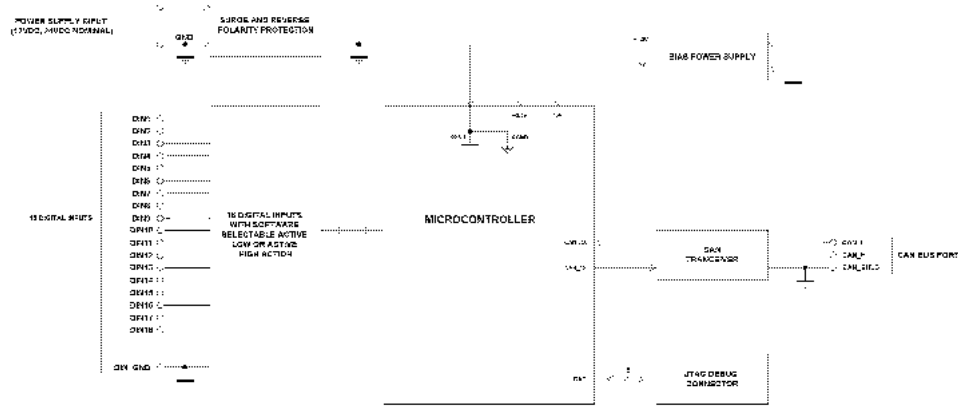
POWER SUPPLY INPUT
(12VDC, 24VDC NOMINAL)

GND

SURGE AND REVERSE
POLARITY PROTECTION

BIAS POWER SUPPLY

DIN1
DIN2
DIN3
DIN4
DIN5
DIN6
DIN7
DIN8
DIN9
DIN10
DIN11
DIN12
DIN13
DIN14
DIN15
DIN16
DIN17
DIN18

18 DIGITAL INPUTS

18 DIGITAL INPUTS
WITH SOFTWARE
SELECTABLE ACTIVE
LOW OR ACTIVE
HIGH ACTION

DIN_GND

MICROCONTROLLER

CAN
TRANSCEIVER

CAN_H
CAN_L
CAN_SHLD

CAN BUS PORT

JTAG DEBUG
CONNECTOR